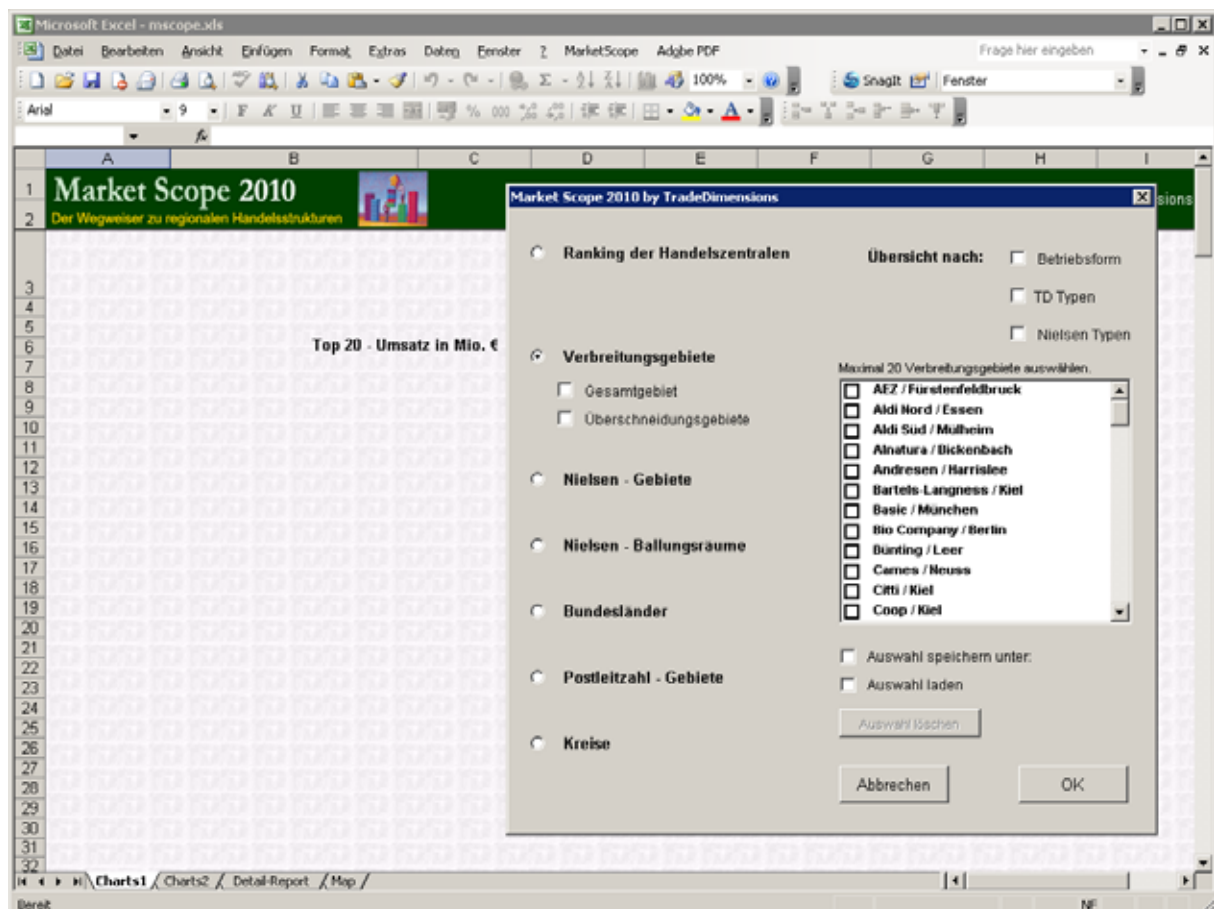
Microsoft Excel - mscope.xls

Datei Bearbeiten Ansicht Einfügen Format Extras Daten Fenster ? MarketScope Adobe PDF

Frage hier eingeben

100%

SnagIt Fenster

Arial 9

A B C D E F G H I

Market Scope 2010

Der Wegweiser zu regionalen Handelsstrukturen

sions

Top 20 - Umsatz in Mio. €

Market Scope 2010 by TradeDimensions

Ranking der Handelszentralen

Übersicht nach:

Betriebsform

TD Typen

Nielsen Typen

Verbreitungsgebiete

Gesamtgebiet

Überschneidungsgebiete

Maximal 20 Verbreitungsgebiete auswählen.

AEZ / Fürstenfeldbruck
Aldi Nord / Essen
Aldi Süd / Mülheim
Alnatura / Bickenbach
Andresen / Harrislee
Bartels-Langness / Kiel
Basic / München
Bio Company / Berlin
Bünting / Leer
Carnes / Neuss
Citti / Kiel
Coop / Kiel

Nielsen - Gebiete

Nielsen - Ballungsräume

Bundesländer

Postleitzahl - Gebiete

Kreise

Auswahl speichern unter:

Auswahl laden

Auswahl löschen

Abbrechen

OK

1 2 3 4 5 6 7 8 9 10 11 12 13 14 15 16 17 18 19 20 21 22 23 24 25 26 27 28 29 30 31 32

Charts1 Charts2 Detail-Report Map

Bereit

NF